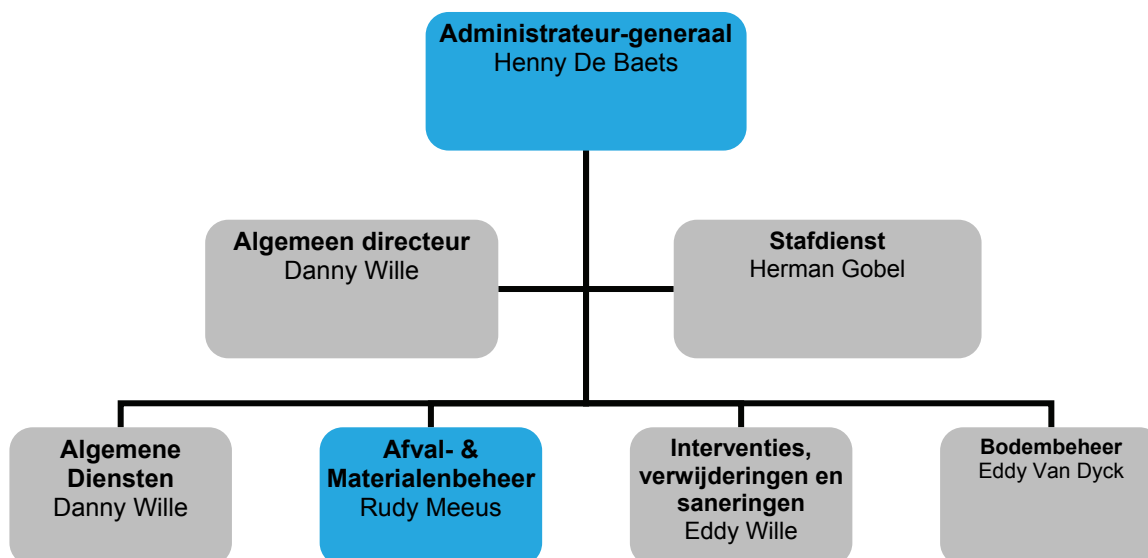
Administrateur-generaal
Henny De Baets

Algemeen directeur
Danny Wille

Stafdienst
Herman Gobel

Algemene Diensten
Danny Wille

Afval- & Materialenbeheer
Rudy Meeus

Interventies, verwijderingen en saneringen
Eddy Wille

Bodembeheer
Eddy Van Dyck